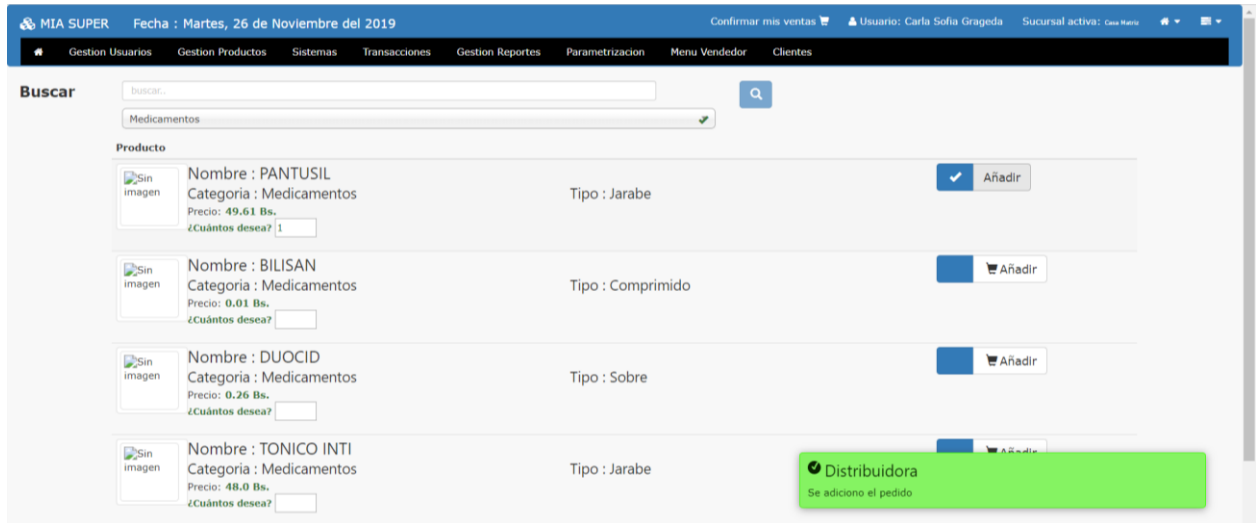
MIA SUPER Fecha : Martes, 26 de Noviembre del 2019

Confirmar mis ventas Usuario: Carla Sofia Grageda Sucursal activa: Casa Matriz

Gestion Usuarios Gestion Productos Sistemas Transacciones Gestion Reportes Parametrizacion Menu Vendedor Clientes

Buscar

buscar..

Medicamentos

Producto

Sin imagen

Nombre : PANTUSIL
Categoria : Medicamentos
Precio: 49.61 Bs.
¿Cuántos desea? 1

Tipo : Jarabe

Añadir

Sin imagen

Nombre : BILISAN
Categoria : Medicamentos
Precio: 0.01 Bs.
¿Cuántos desea?

Tipo : Comprimido

Añadir

Sin imagen

Nombre : DUOCID
Categoria : Medicamentos
Precio: 0.26 Bs.
¿Cuántos desea?

Tipo : Sobre

Añadir

Sin imagen

Nombre : TONICO INTI
Categoria : Medicamentos
Precio: 48.0 Bs.
¿Cuántos desea?

Tipo : Jarabe

Distribuidora
Se adiciono el pedido